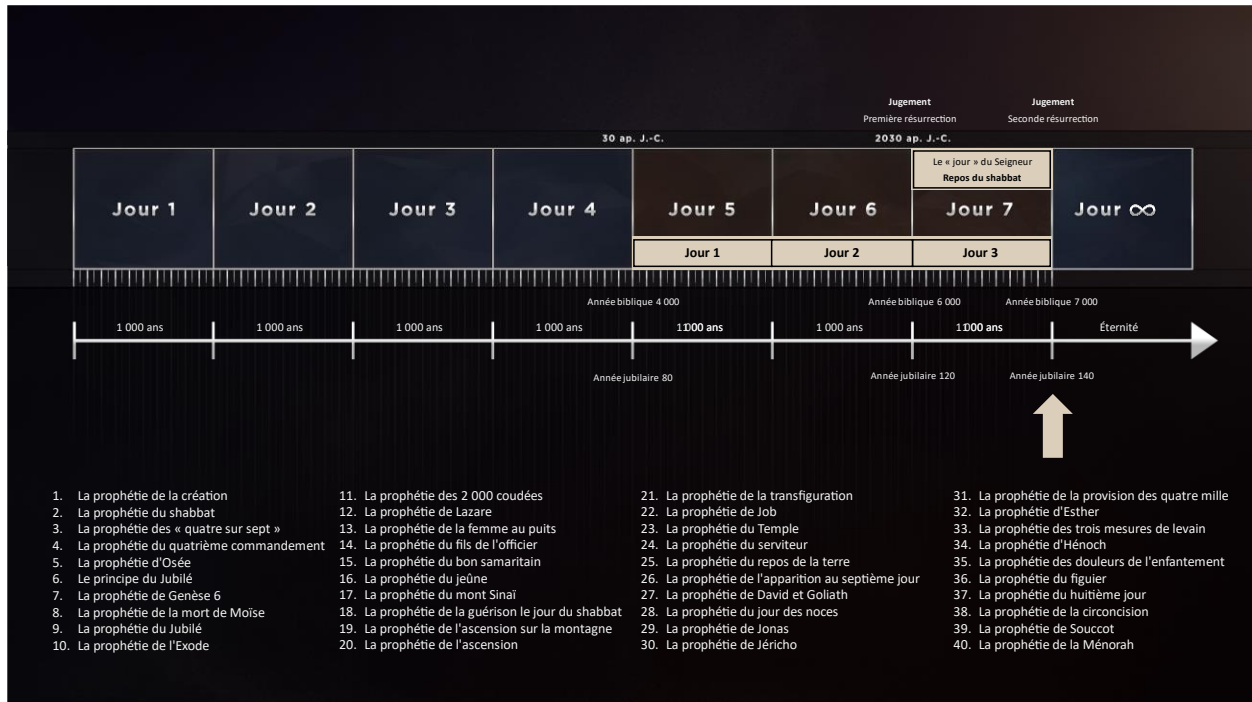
Jugement
Première résurrection

Jugement
Seconde résurrection

30 ap. J.-C.

2030 ap. J.-C.

Le « jour » du Seigneur
Repos du shabbat

| Jour 1 | Jour 2 | Jour 3 | Jour 4 | Jour 5 | Jour 6 | Jour 7 | Jour ∞ |
|---|---|---|---|---|---|---|---|
| | | | | Jour 1 | Jour 2 | Jour 3 | |

Année biblique 4 000
Année biblique 6 000
Année biblique 7 000

| 1 000 ans | 1 000 ans | 1 000 ans | 1 000 ans | 1 000 ans | 1 000 ans | 1 000 ans | Éternité |
|---|---|---|---|---|---|---|---|

Année jubilaire 80
Année jubilaire 120
Année jubilaire 140

1. La prophétie de la création
2. La prophétie du shabbat
3. La prophétie des « quatre sur sept »
4. La prophétie du quatrième commandement
5. La prophétie d'Osée
6. Le principe du Jubilé
7. La prophétie de Genèse 6
8. La prophétie de la mort de Moïse
9. La prophétie du Jubilé
10. La prophétie de l'Exode

11. La prophétie des 2 000 coudées
12. La prophétie de Lazare
13. La prophétie de la femme au puits
14. La prophétie du fils de l'officier
15. La prophétie du bon samaritain
16. La prophétie du jeûne
17. La prophétie du mont Sinaï
18. La prophétie de la guérison le jour du shabbat
19. La prophétie de l'ascension sur la montagne
20. La prophétie de l'ascension

21. La prophétie de la transfiguration
22. La prophétie de Job
23. La prophétie du Temple
24. La prophétie du serviteur
25. La prophétie du repos de la terre
26. La prophétie de l'apparition au septième jour
27. La prophétie de David et Goliath
28. La prophétie du jour des noces
29. La prophétie de Jonas
30. La prophétie de Jéricho

31. La prophétie de la provision des quatre mille
32. La prophétie d'Esther
33. La prophétie des trois mesures de levain
34. La prophétie d'Hénoch
35. La prophétie des douleurs de l'enfantement
36. La prophétie du figuier
37. La prophétie du huitième jour
38. La prophétie de la circoncision
39. La prophétie de Souccot
40. La prophétie de la Ménorah